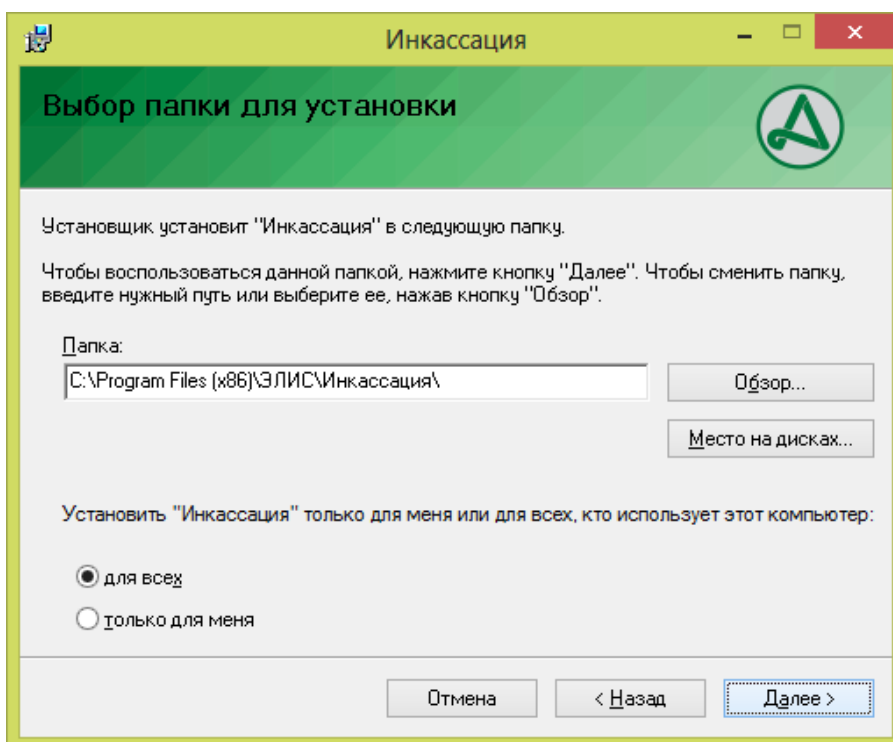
Инкассация

Выбор папки для установки

Установщик установит "Инкассация" в следующую папку.

Чтобы воспользоваться данной папкой, нажмите кнопку "Далее". Чтобы сменить папку, введите нужный путь или выберите ее, нажав кнопку "Обзор".

Папка:

C:\Program Files (x86)\ЭЛИС\Инкассация\

Обзор...

Место на дисках...

Установить "Инкассация" только для меня или для всех, кто использует этот компьютер:

для всех

только для меня

Отмена

< Назад

Далее >